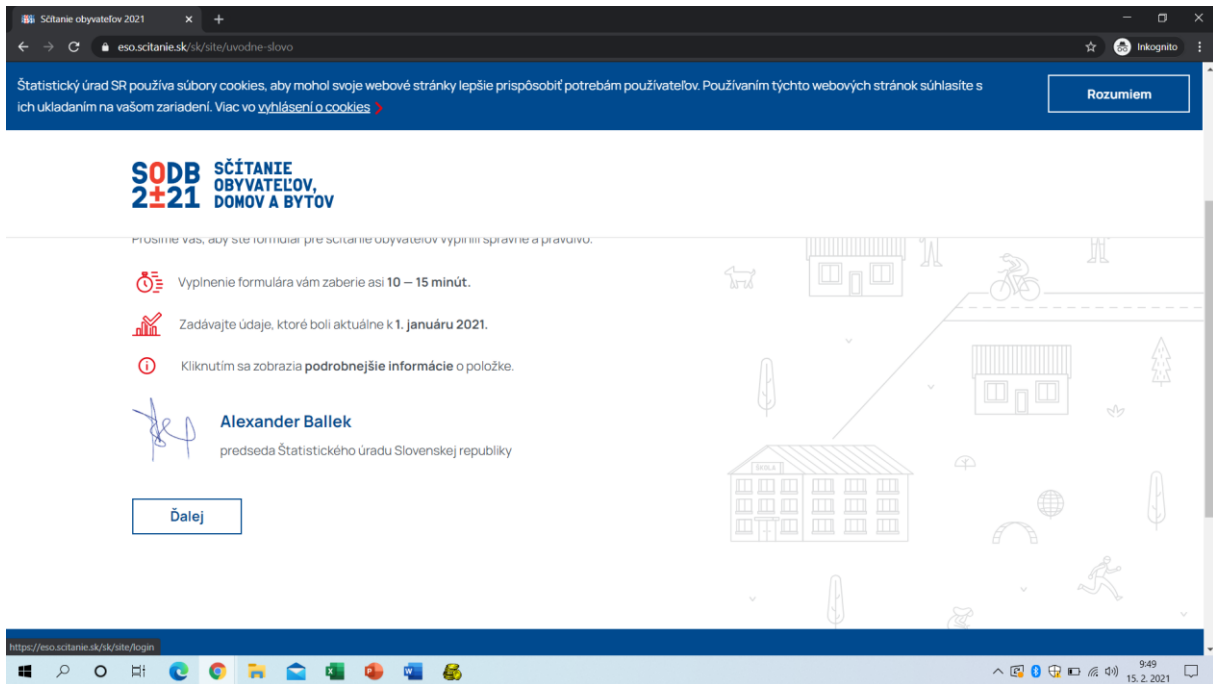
Sčítanie obyvateľov 2021

eso.scitanie.sk/sk/site/uvodne-slovo

Inkognito

Štatistický úrad SR používa súbory cookies, aby mohol svoje webové stránky lepšie prispôsobiť potrebám používateľov. Používaním týchto webových stránok súhlasíte s ich ukladaním na vašom zariadení. Viac vo vyhlásení o cookies

Rozumiem

SODB 2±21 SČÍTANIE OBYVATEĽOV, DOMOV A BYTOV

Prosíme vás, aby ste formulár pre sčítanie obyvateľov vyplnili správne a pravdivo.

Vyplnenie formulára vám zaberie asi **10 — 15 minút.**

Zadávajte údaje, ktoré boli aktuálne k **1. januáru 2021.**

Kliknutím sa zobrazia **podrobnejšie informácie** o položke.

Alexander Ballek

predseda Štatistického úradu Slovenskej republiky

Ďalej

ŠKOLA

https://eso.scitanie.sk/sk/site/login

9:49
15. 2. 2021